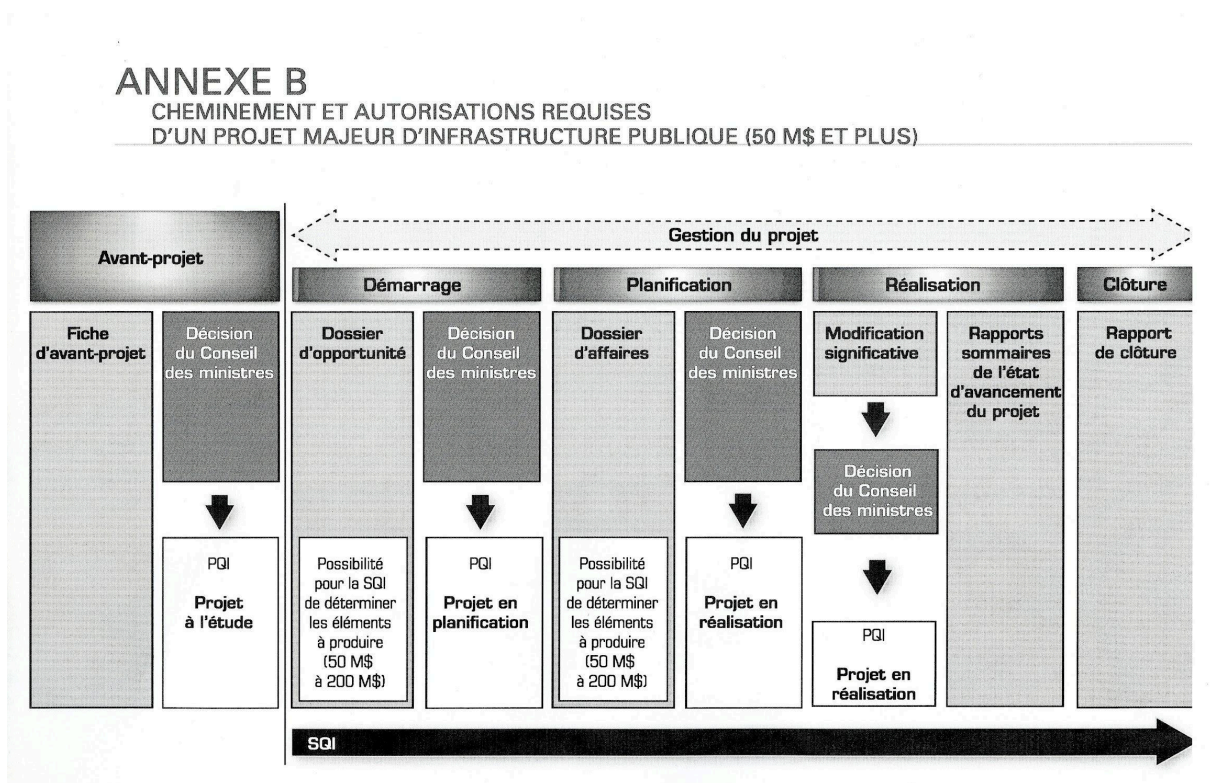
ANNEXE B
CHEMINEMENT ET AUTORISATIONS REQUISES D'UN PROJET MAJEUR D'INFRASTRUCTURE PUBLIQUE (50 M$ ET PLUS)

Avant-projet

Fiche d'avant-projet

Décision du Conseil des ministres

PQI
Projet à l'étude

Gestion du projet

Démarrage

Dossier d'opportunité

Possibilité pour la SQI de déterminer les éléments à produire (50 M$ à 200 M$)

Décision du Conseil des ministres

PQI
Projet en planification

Planification

Dossier d'affaires

Possibilité pour la SQI de déterminer les éléments à produire (50 M$ à 200 M$)

Décision du Conseil des ministres

PQI
Projet en réalisation

Réalisation

Modification significative

Décision du Conseil des ministres

PQI
Projet en réalisation

Rapports sommaires de l'état d'avancement du projet

Clôture

Rapport de clôture

SQI